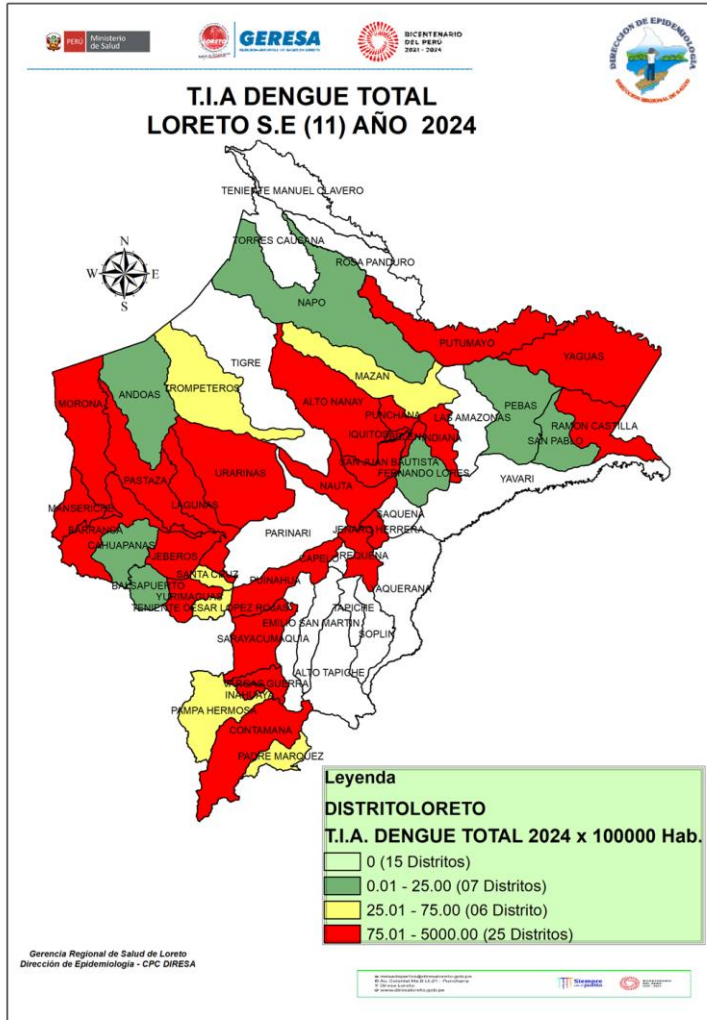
PERÚ Ministerio de Salud

GERESA

BICENTENARIO DEL PERÚ 2021 - 2024

DIRECCIÓN DE EPIDEMIOLOGÍA
DIRECCIÓN REGIONAL DE SALUD

T.I.A DENGUE TOTAL
LORETO S.E (11) AÑO 2024

N
W E
S

TENIENTE MANUEL CLAVERO
TORRES CAUSANA
ROSA PANDURO
NAPO
PUTUMAYO
YAGUAS
TIGRE
TROMPETEROS
ANDOAS
MORONA
ALTO NANAY
MAZAN
PUNCHANA
LAS AMAZONAS
PEBAS
RAMON CASTILLA
SAN PABLO
IQUITOS
INDIANA
SAN JUAN BAUTISTA
FERNANDO LORES
YAVARI
URARINAS
PASTAZA
BARRANCA
MANSERICHE
LAGUNAS
NAUTA
SAQUENA
JENARO HERRERA
PARINARI
CAHUAPANAS
JEBEROS
CAPELO
REQUENA
SANTA CRUZ
BALSAPUERTO
YURIMAGUAS
TENIENTE CESAR LOPEZ ROJAS
PUINAHUA
YAQUERANA
TAPICHE
EMILIO SAN MARTIN
SOPLIN
SARAYACU
MAQUIA
ALTO TAPICHE
VARGAS GUERRA
INAHUAYA
PAMPA HERMOSA
CONTAMANA
PADRE MARQUEZ

Leyenda
DISTRITOLORETO
T.I.A. DENGUE TOTAL 2024 x 100000 Hab.
0 (15 Distritos)
0.01 - 25.00 (07 Distritos)
25.01 - 75.00 (06 Distrito)
75.01 - 5000.00 (25 Distritos)

Gerencia Regional de Salud de Loreto
Dirección de Epidemiología - CPC DIRESA

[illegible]
Siempre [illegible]